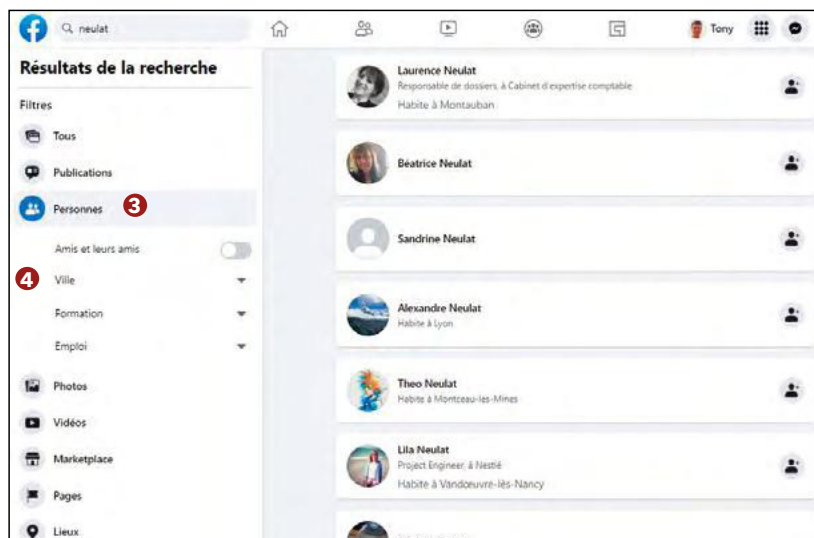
neulat

Tony

Résultats de la recherche

Filtres

Tous

Publications

Personnes 3

Amis et leurs amis

4 Ville

Formation

Emploi

Photos

Vidéos

Marketplace

Pages

Lieux

Laurence Neulat
Responsable de dossiers, à Cabinet d'expertise comptable
Habite à Montauban

Béatrice Neulat

Sandrine Neulat

Alexandre Neulat
Habite à Lyon

Theo Neulat
Habite à Montceau-les-Mines

Lila Neulat
Project Engineer, à Nestlé
Habite à Vandoeuvre-lès-Nancy

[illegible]